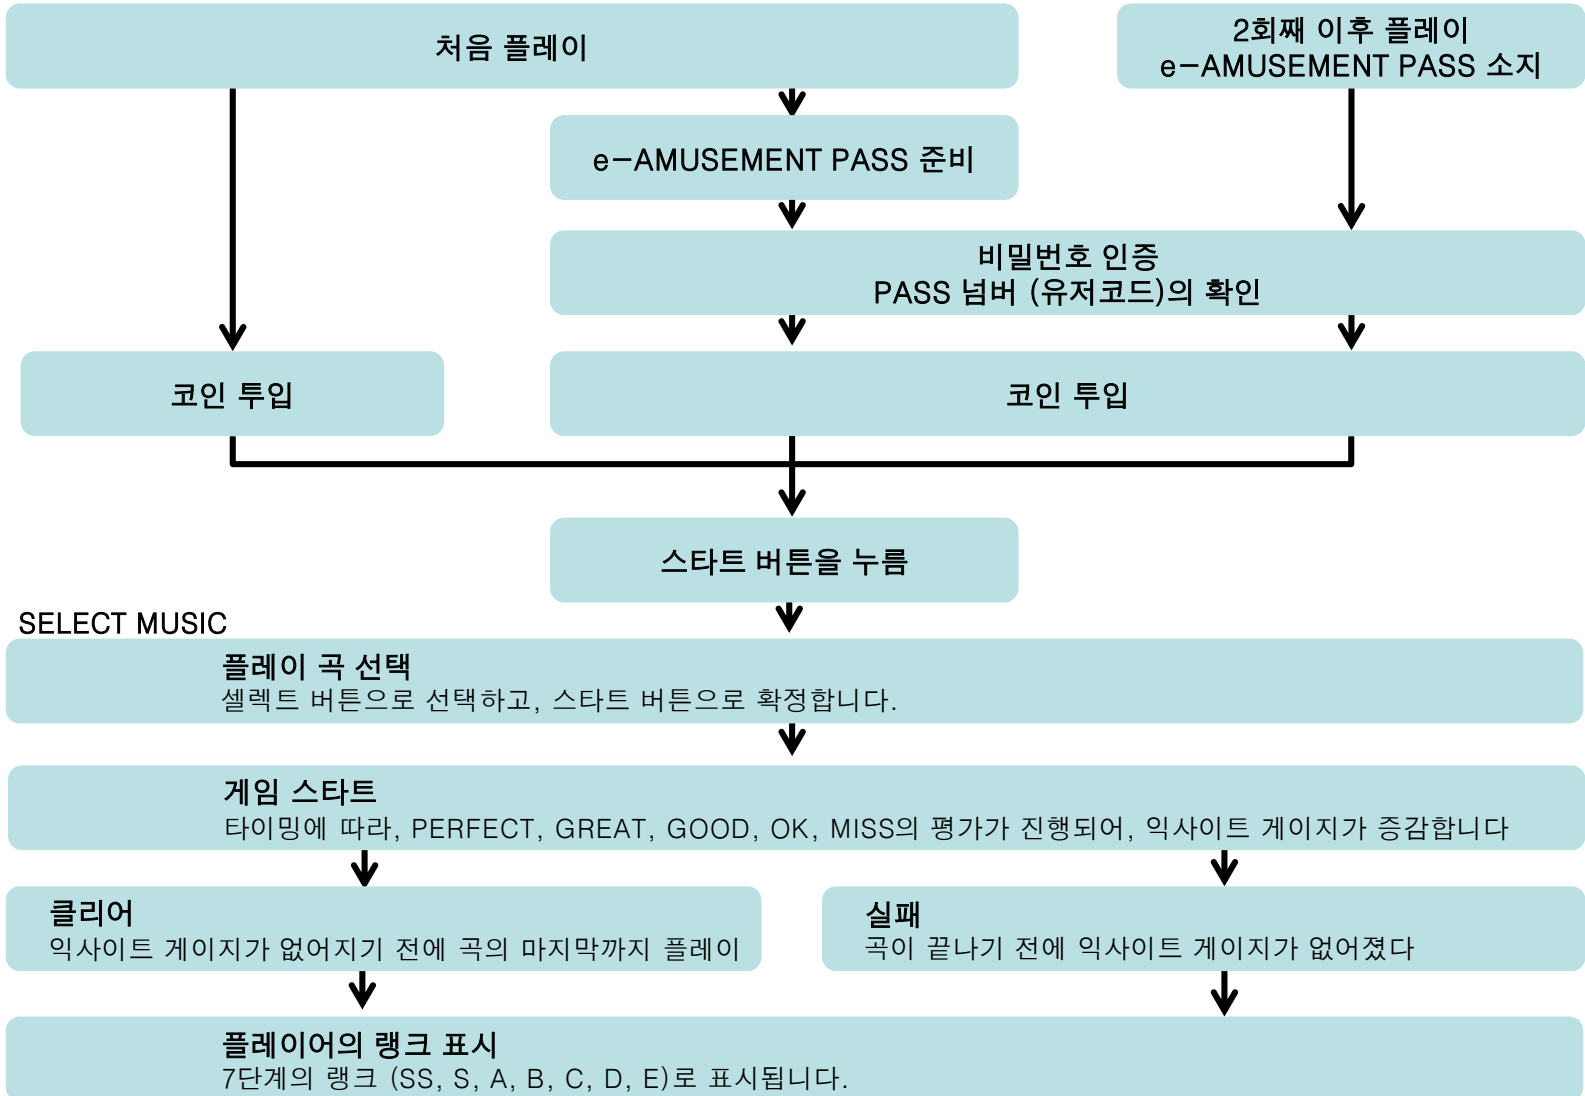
처음 플레이

2회째 이후 플레이
e−AMUSEMENT PASS 소지

e−AMUSEMENT PASS 준비

비밀번호 인증
PASS 넘버 (유저코드)의 확인

코인 투입

코인 투입

스타트 버튼을 누름

SELECT MUSIC

플레이 곡 선택
셀렉트 버튼으로 선택하고, 스타트 버튼으로 확정합니다.

게임 스타트
타이밍에 따라, PERFECT, GREAT, GOOD, OK, MISS의 평가가 진행되어, 익사이트 게이지가 증감합니다

클리어
익사이트 게이지가 없어지기 전에 곡의 마지막까지 플레이

실패
곡이 끝나기 전에 익사이트 게이지가 없어졌다

플레이어의 랭크 표시
7단계의 랭크 (SS, S, A, B, C, D, E)로 표시됩니다.